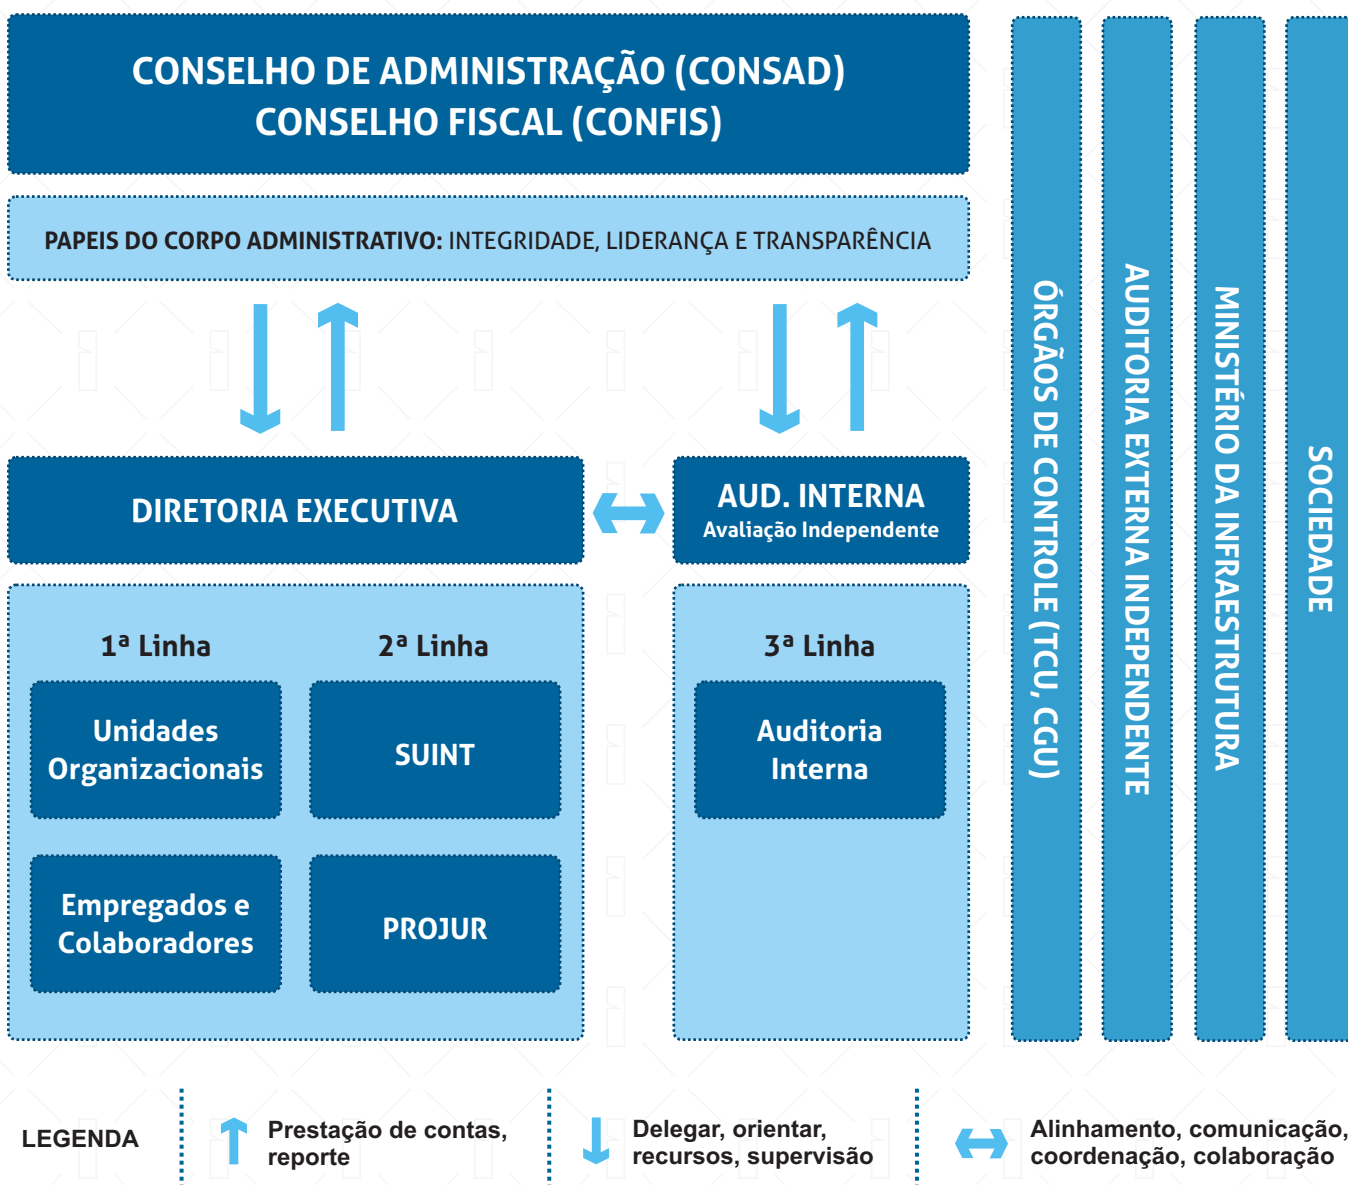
CONSELHO DE ADMINISTRAÇÃO (CONSAD)
CONSELHO FISCAL (CONFIS)

PAPEIS DO CORPO ADMINISTRATIVO: INTEGRIDADE, LIDERANÇA E TRANSPARÊNCIA

DIRETORIA EXECUTIVA

AUD. INTERNA
Avaliação Independente

1ª Linha

2ª Linha

Unidades Organizacionais

SUINT

Empregados e Colaboradores

PROJUR

3ª Linha

Auditoria Interna

ÓRGÃOS DE CONTROLE (TCU, CGU)

AUDITORIA EXTERNA INDEPENDENTE

MINISTÉRIO DA INFRAESTRUTURA

SOCIEDADE

LEGENDA

Prestação de contas, reporte

Delegar, orientar, recursos, supervisão

Alinhamento, comunicação, coordenação, colaboração